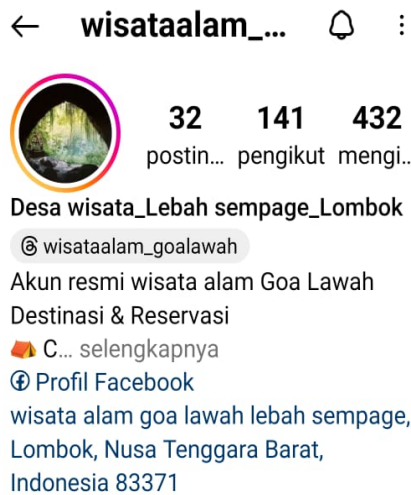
wisataalam_...

32 postin...
141 pengikut
432 mengi...

Desa wisata_Lebah sempage_Lombok

wisataalam_goalawah

Akun resmi wisata alam Goa Lawah
Destinasi & Reservasi
⛺ C... selengkapnya

Profil Facebook

wisata alam goa lawah lebah sempage, Lombok, Nusa Tenggara Barat, Indonesia 83371